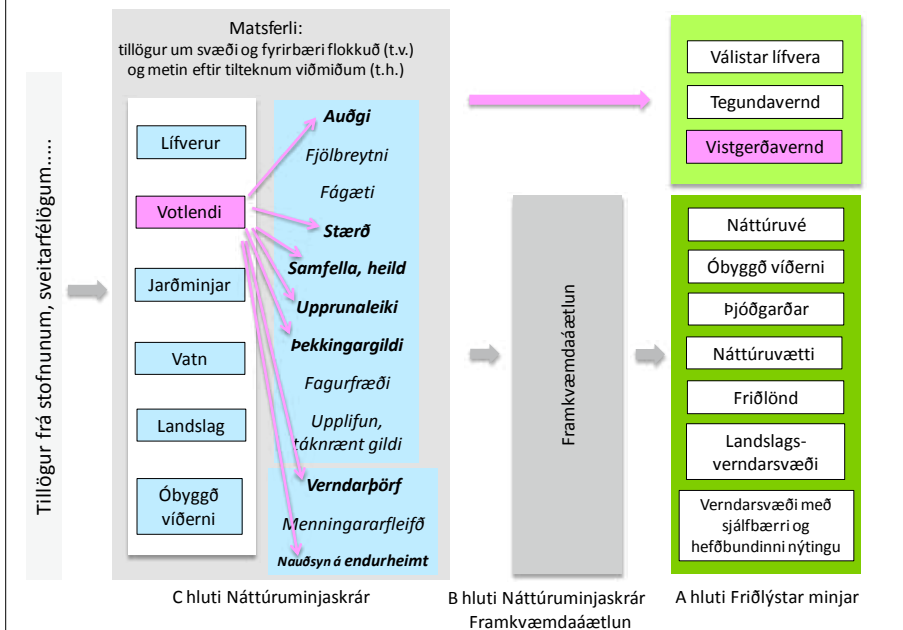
Tillögur frá stofnunum, sveitarfélögum.....

Matsferli:
tillögur um svæði og fyrirbæri flokkuð (t.v.) og metin eftir tilteknum viðmiðum (t.h.)

Lífverur

Votlendi

Jarðminjar

Vatn

Landslag

Óbyggð víðerni

Auðgi

Fjölbreytni

Fágæti

Stærð

Samfella, heild

Upprunaleiki

Þekkingargildi

Fagurfræði

Upplifun, táknrænt gildi

Verndarþörf

Menningararfleifð

Nauðsyn á endurheimt

C hluti Náttúruminjaskrár

Framkvæmdaáætlun

B hluti Náttúruminjaskrár Framkvæmdaáætlun

Válistar lífvera

Tegundavernd

Vistgerðavernd

Náttúruvé

Óbyggð víðerni

Þjóðgarðar

Náttúruvætti

Friðlönd

Landslagsverndarsvæði

Verndarsvæði með sjálfbærri og hefðbundinni nýtingu

A hluti Friðlýstar minjar